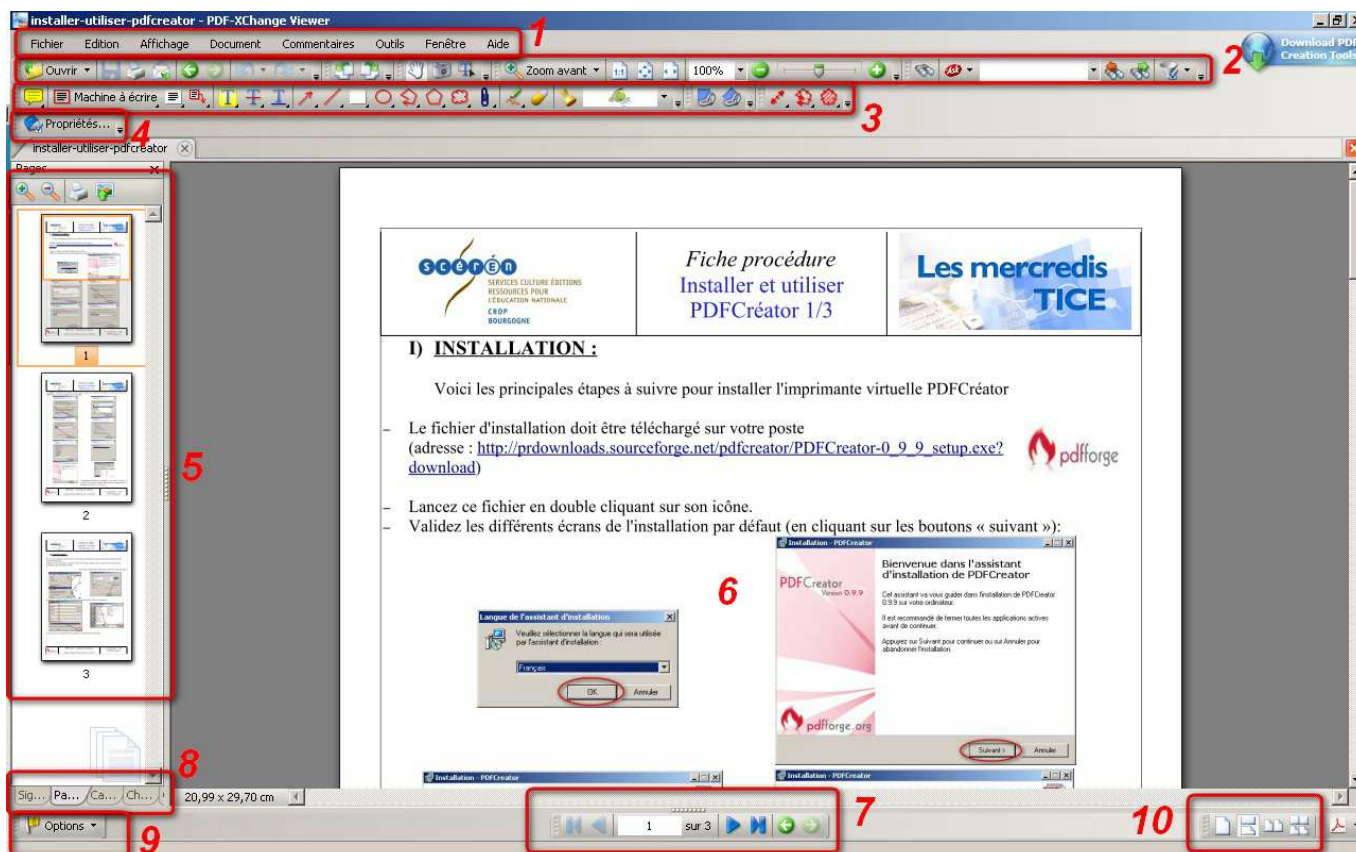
installer-utiliser-pdfcreator - PDF-XChange Viewer

Fichier Edition Affichage Document Commentaires Outils Fenêtre Aide 1

Ouvrir Zoom avant 100% 2

Download PDF Creation Tools

Machine à écrire 3

Propriétés... 4

installer-utiliser-pdfcreator

Pages

1

2

3

5

Sig... Pa... Ca... Ch... 8

Options 9

20,99 x 29,70 cm

SCEREN SERVICES CULTURE ÉDITIONS RESSOURCES POUR L'ÉDUCATION NATIONALE CRDP BOURGOGNE

Fiche procédure
Installer et utiliser PDFCréator 1/3

Les mercredis TICE

I) INSTALLATION :

Voici les principales étapes à suivre pour installer l'imprimante virtuelle PDFCréator

– Le fichier d'installation doit être téléchargé sur votre poste (adresse : http://prdownloads.sourceforge.net/pdfcreator/PDFCreator-0_9_9_setup.exe?download)

pdfforge

– Lancez ce fichier en double cliquant sur son icône.
– Validez les différents écrans de l'installation par défaut (en cliquant sur les boutons « suivant »):

6

Installation - PDFCreator

PDFCreator Version 0.9.9

Bienvenue dans l'assistant d'installation de PDFCreator

Cet assistant va vous guider dans l'installation de PDFCreator 0.9.9 sur votre ordinateur.

Il est recommandé de fermer toutes les applications actives avant de continuer.

Appuyez sur Suivant pour continuer ou sur Annuler pour abandonner l'installation.

pdfforge.org

Suivant > Annuler

Langue de l'assistant d'installation

Veuillez sélectionner la langue qui sera utilisée par l'assistant d'installation :

Français

OK Annuler

Installation - PDFCreator

Installation - PDFCreator

1 sur 3 7

10